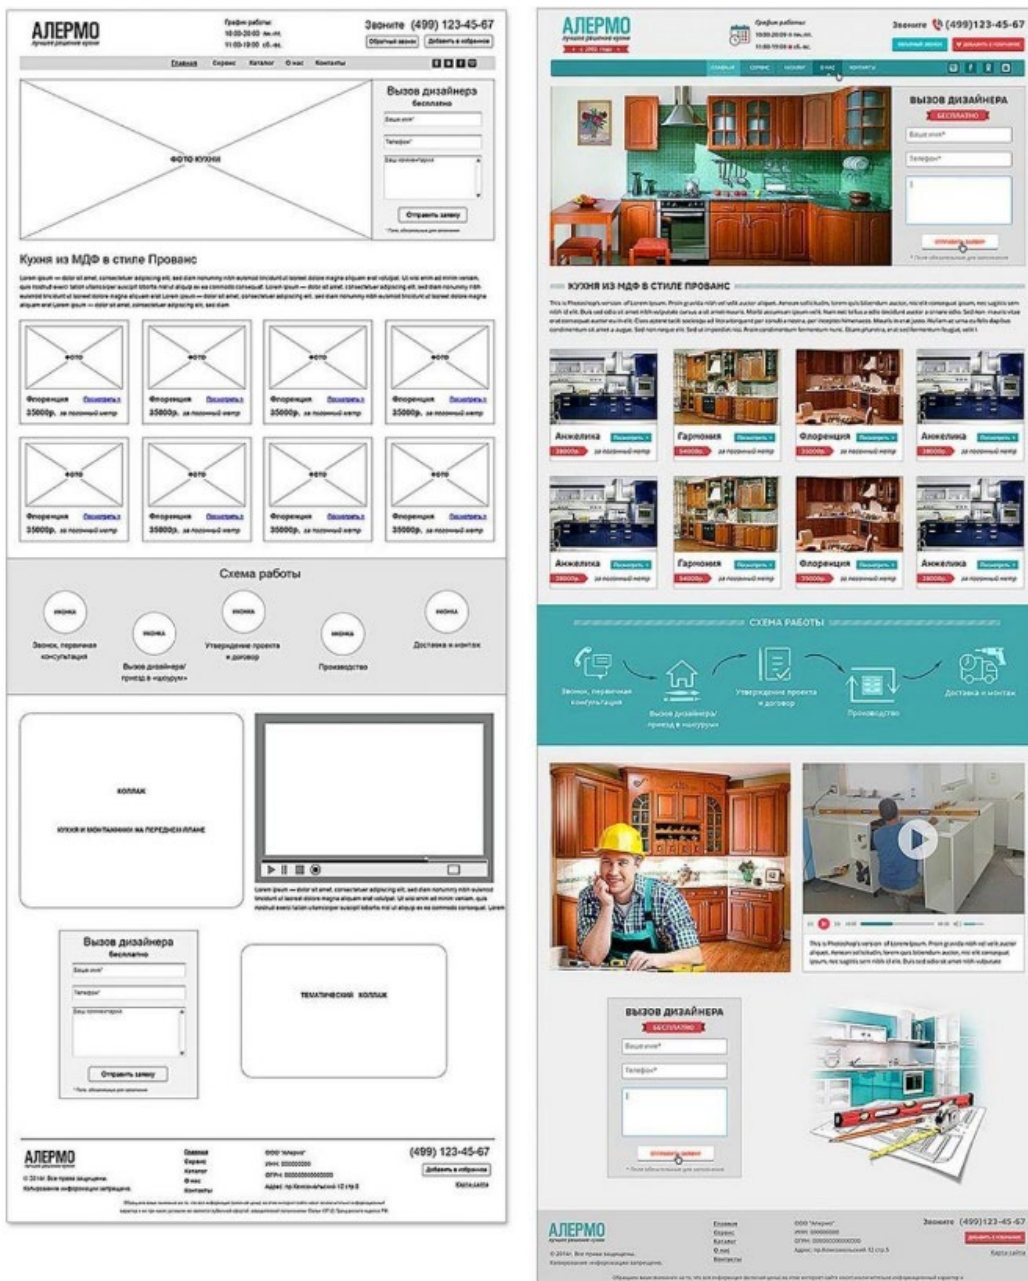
АЛЕРМО
лучшие решения кухни

График работы:
10:00-20:00 пн.-пт.
11:00-19:00 сб.-вс.

Звоните (499) 123-45-67
Обратный звонок
Добавить в избранное

Главная Сервис Каталог О нас Контакты

ФОТО КУХНИ

Вызов дизайнера
бесплатно
Ваше имя*
Телефон*
Ваш комментарий
Отправить заявку

Кухня из МДФ в стиле Прованс

Lorem ipsum — dolor sit amet, consectetuer adipiscing elit, sed diam nonummy nibh euismod tincidunt ut laoreet dolore magna aliquam erat volutpat. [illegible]

ФОТО
Флоренция Посмотреть
35000р. за погонный метр

Схема работы
ИКОНКА
Звонок, первичная консультация
Вызов дизайнера/ приезд в «шоурум»
Утверждение проекта и договор
Производство
Доставка и монтаж

КОЛЛАЖ
КУХНЯ И МОНТАЖНИКИ НА ПЕРЕДНЕМ ПЛАНЕ

Lorem ipsum — dolor sit amet, consectetuer adipiscing elit, sed diam nonummy nibh euismod tincidunt ut laoreet dolore magna aliquam erat volutpat. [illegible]

Вызов дизайнера
бесплатно
Ваше имя*
Телефон*
Ваш комментарий
Отправить заявку

ТЕМАТИЧЕСКИЙ КОЛЛАЖ

АЛЕРМО
© 2014г. Все права защищены.
Копирование информации запрещено.
Главная
Сервис
Каталог
О нас
Контакты
ООО "Алермо"
ИНН: 000000000
ОГРН: 000000000000
Адрес: пр.Комсомольский 12 стр.5
(499) 123-45-67
Добавить в избранное
Карта сайта
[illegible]

АЛЕРМО
лучшие решения кухни
График работы
10:00-20:00 пн.-пт.
11:00-19:00 сб.-вс.
Звоните (499)123-45-67
ОБРАТНЫЙ ЗВОНОК
ДОБАВИТЬ В ИЗБРАННОЕ
ГЛАВНАЯ СЕРВИС КАТАЛОГ О НАС КОНТАКТЫ

ВЫЗОВ ДИЗАЙНЕРА
БЕСПЛАТНО
Ваше имя*
Телефон*
ОТПРАВИТЬ ЗАЯВКУ

КУХНЯ ИЗ МДФ В СТИЛЕ ПРОВАНС
This is Photoshop's version of Lorem Ipsum. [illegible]

Анжелика Посмотреть
28000р. за погонный метр
Гармония Посмотреть
54000р. за погонный метр
Флоренция Посмотреть
35000р. за погонный метр
Анжелика Посмотреть
28000р. за погонный метр

СХЕМА РАБОТЫ
Звонок, первичная консультация
Вызов дизайнера/ приезд в «шоурум»
Утверждение проекта и договор
Производство
Доставка и монтаж

This is Photoshop's version of Lorem Ipsum. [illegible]

ВЫЗОВ ДИЗАЙНЕРА
БЕСПЛАТНО
Ваше имя*
Телефон*
ОТПРАВИТЬ ЗАЯВКУ

АЛЕРМО
© 2014г. Все права защищены.
Копирование информации запрещено.
Главная
Сервис
Каталог
О нас
Контакты
ООО "Алермо"
ИНН: 000000000
ОГРН: 000000000000
Адрес: пр.Комсомольский 12 стр.5
Звоните (499)123-45-67
ДОБАВИТЬ В ИЗБРАННОЕ
Карта сайта
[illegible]